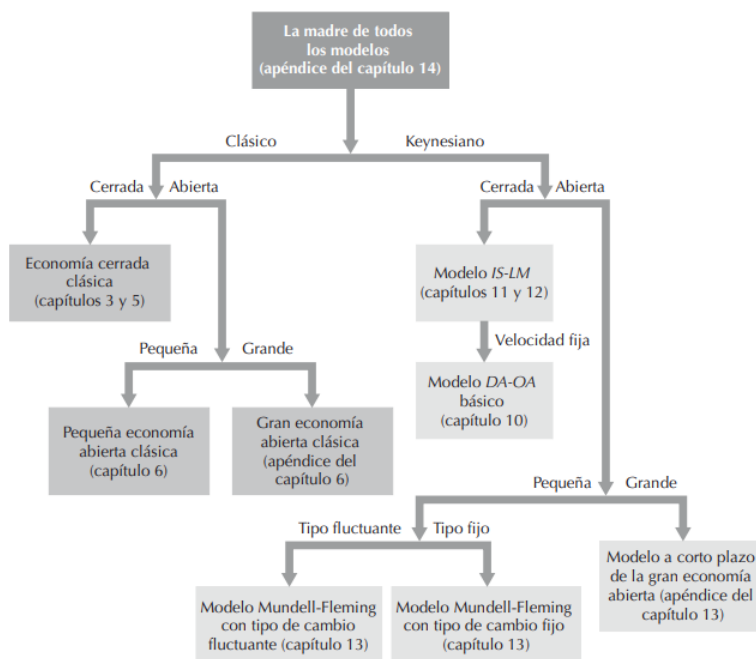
La madre de todos los modelos (apéndice del capítulo 14)

Clásico

Keynesiano

Cerrada

Abierta

Cerrada

Abierta

Economía cerrada clásica (capítulos 3 y 5)

Modelo *IS-LM* (capítulos 11 y 12)

Pequeña

Grande

Velocidad fija

Modelo *DA-OA* básico (capítulo 10)

Pequeña economía abierta clásica (capítulo 6)

Gran economía abierta clásica (apéndice del capítulo 6)

Pequeña

Grande

Tipo fluctuante

Tipo fijo

Modelo a corto plazo de la gran economía abierta (apéndice del capítulo 13)

Modelo Mundell-Fleming con tipo de cambio fluctuante (capítulo 13)

Modelo Mundell-Fleming con tipo de cambio fijo (capítulo 13)